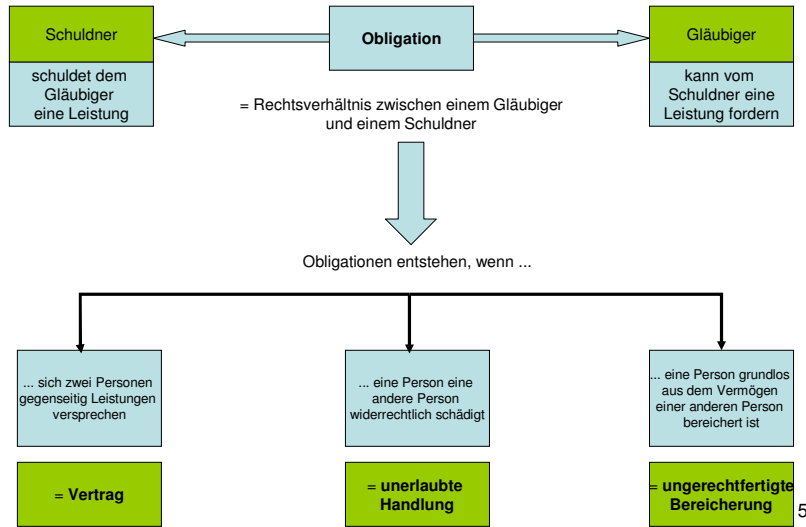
Schuldner

schuldet dem Gläubiger eine Leistung

Obligation

= Rechtsverhältnis zwischen einem Gläubiger und einem Schuldner

Gläubiger

kann vom Schuldner eine Leistung fordern

Obligationen entstehen, wenn ...

... sich zwei Personen gegenseitig Leistungen versprechen

= Vertrag

... eine Person eine andere Person widerrechtlich schädigt

= unerlaubte Handlung

... eine Person grundlos aus dem Vermögen einer anderen Person bereichert ist

= ungerechtfertigte Bereicherung

5